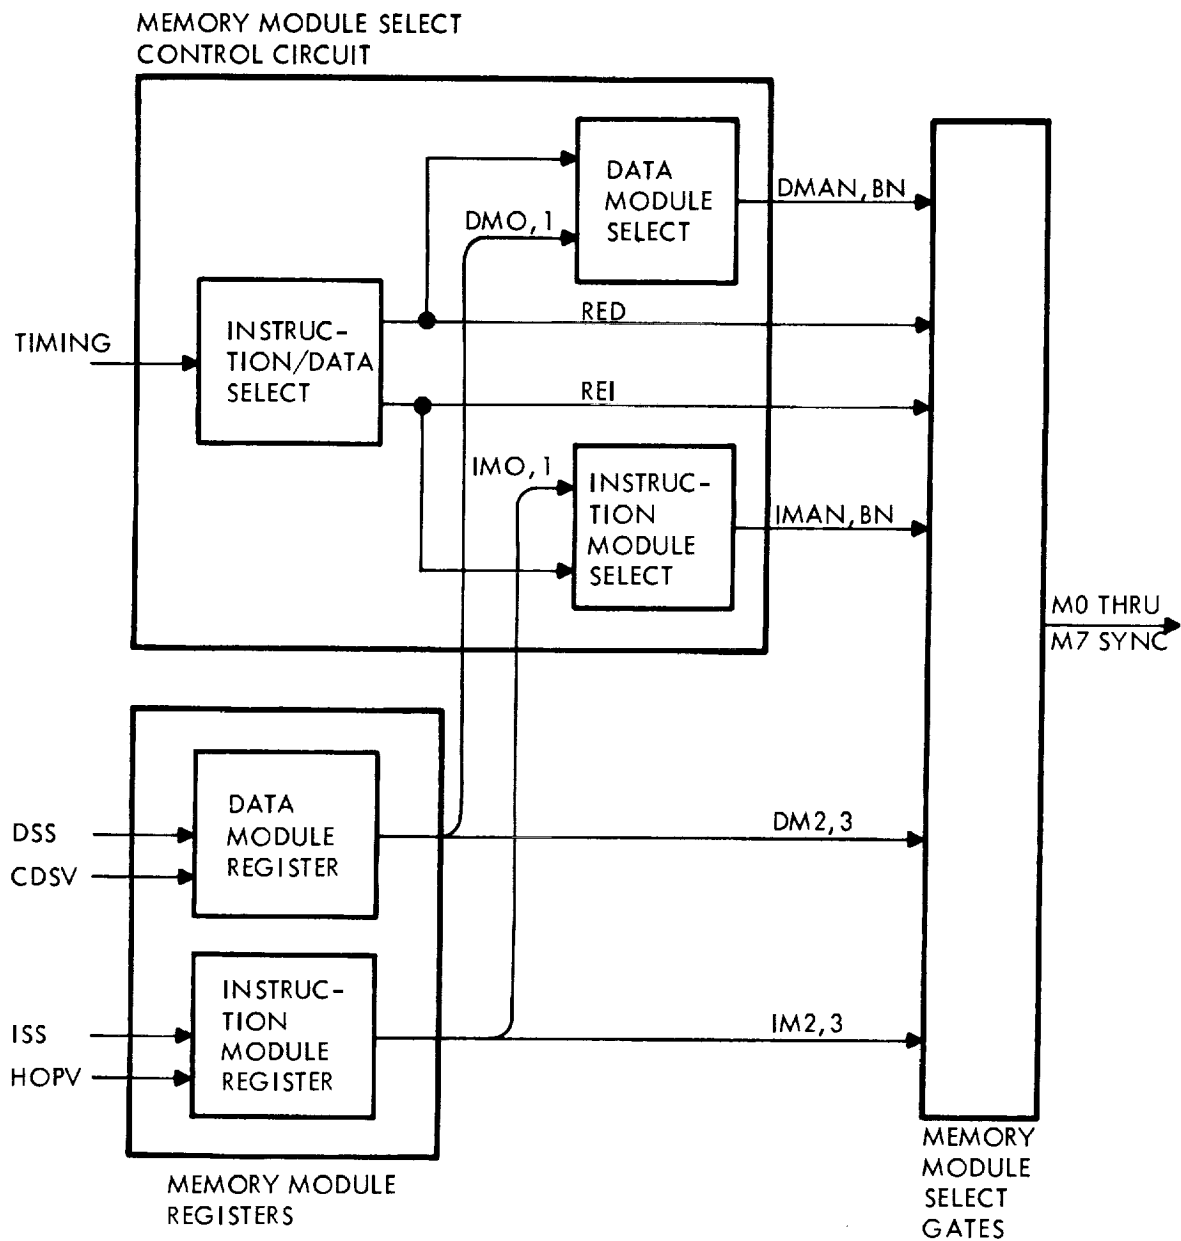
MEMORY MODULE SELECT CONTROL CIRCUIT

DATA MODULE SELECT

DMAN, BN

DMO, 1

TIMING

INSTRUCTION/DATA SELECT

RED

REI

IMO, 1

INSTRUCTION MODULE SELECT

IMAN, BN

M0 THRU M7 SYNC

DSS

CDSV

DATA MODULE REGISTER

DM2, 3

ISS

HOPV

INSTRUCTION MODULE REGISTER

IM2, 3

MEMORY MODULE REGISTERS

MEMORY MODULE SELECT GATES